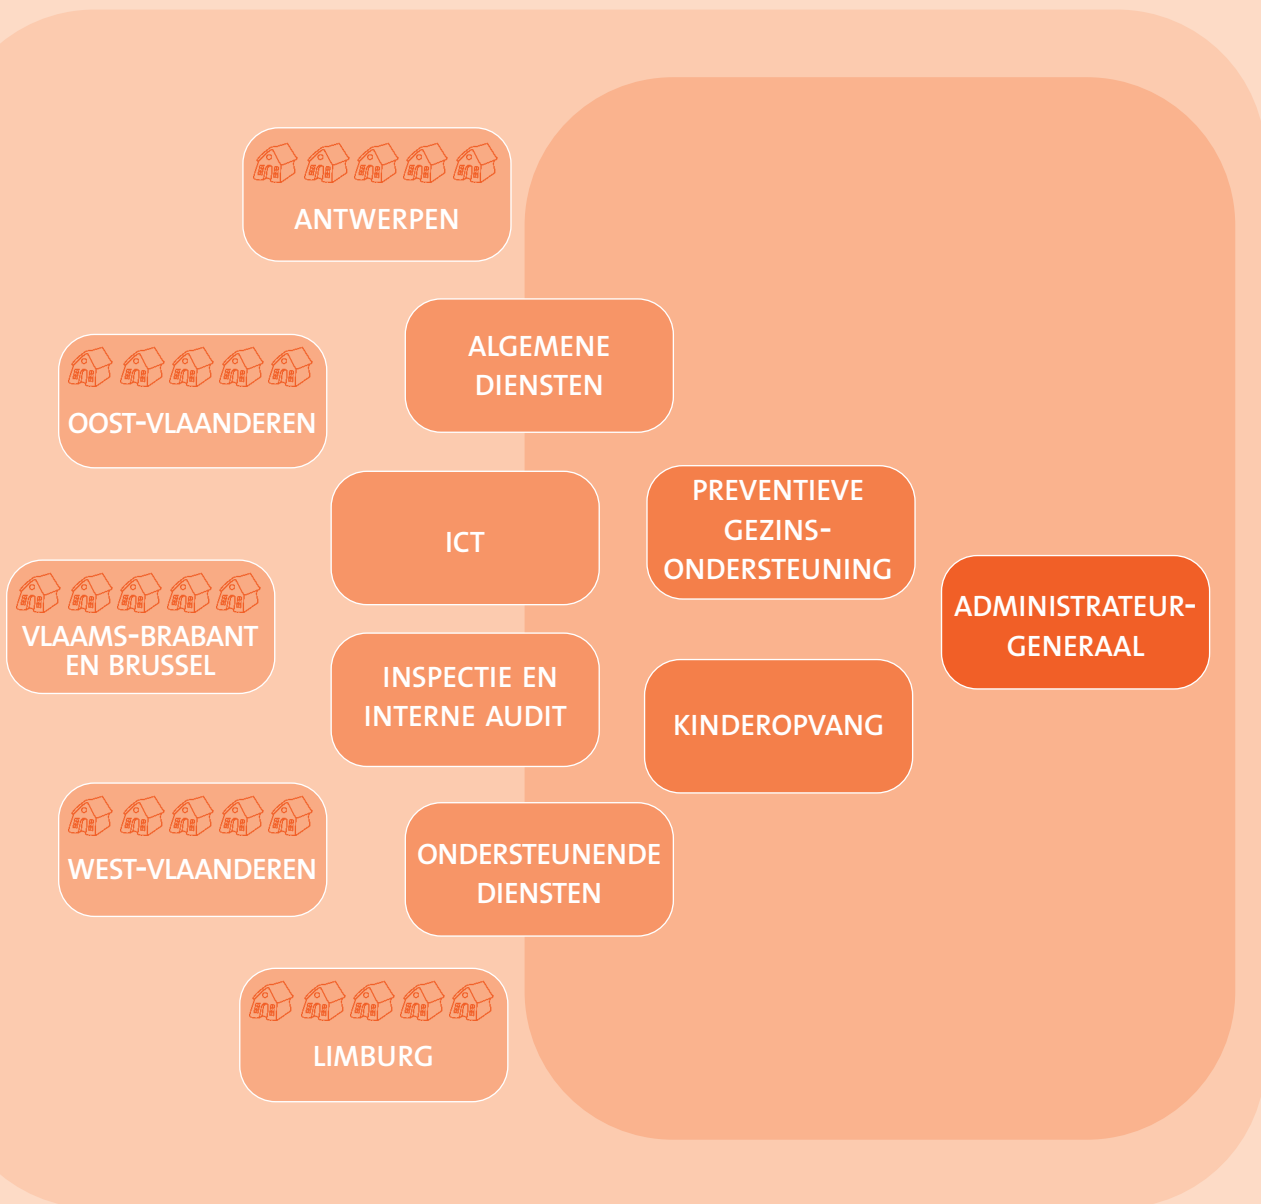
ANTWERPEN

ALGEMENE DIENSTEN

OOST-VLAANDEREN

ICT

PREVENTIEVE GEZINS-ONDERSTEUNING

ADMINISTRATEUR-GENERAAL

VLAAMS-BRABANT EN BRUSSEL

INSPECTIE EN INTERNE AUDIT

KINDEROPVANG

WEST-VLAANDEREN

ONDERSTEUNENDE DIENSTEN

LIMBURG